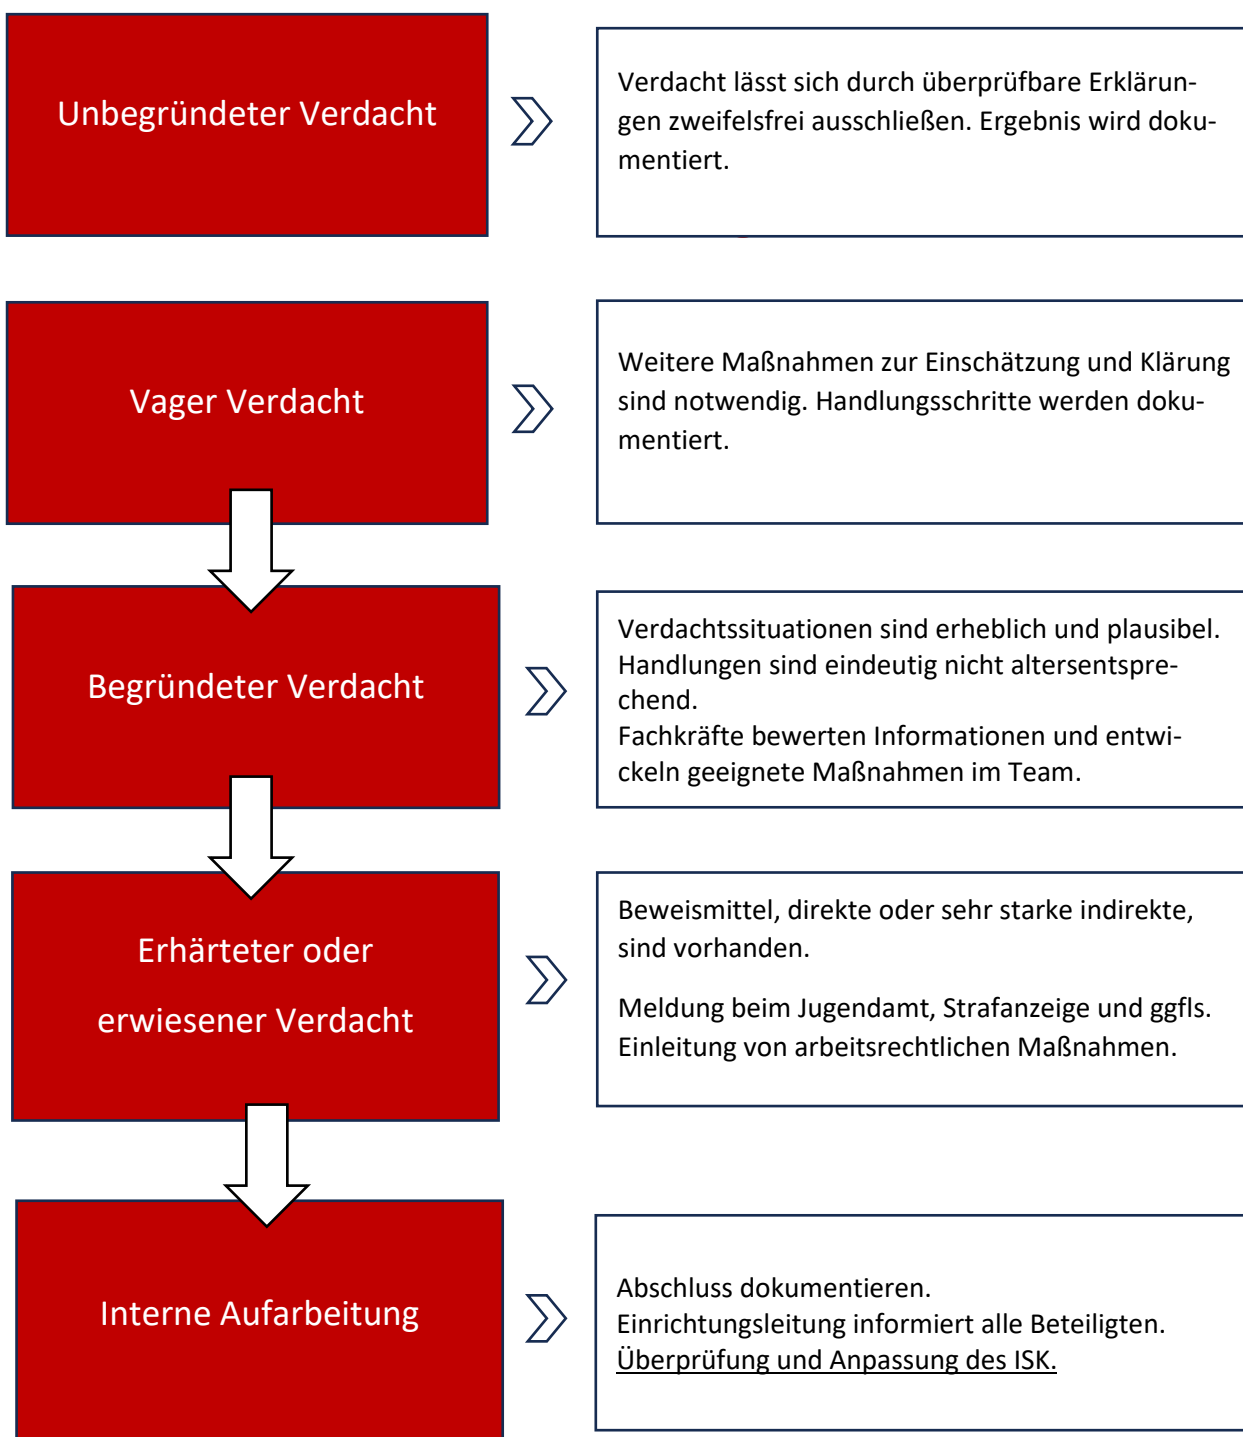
Unbegründeter Verdacht

Verdacht lässt sich durch überprüfbare Erklärungen zweifelsfrei ausschließen. Ergebnis wird dokumentiert.

Vager Verdacht

Weitere Maßnahmen zur Einschätzung und Klärung sind notwendig. Handlungsschritte werden dokumentiert.

Begründeter Verdacht

Verdachtssituationen sind erheblich und plausibel.
Handlungen sind eindeutig nicht altersentsprechend.
Fachkräfte bewerten Informationen und entwickeln geeignete Maßnahmen im Team.

Erhärteter oder erwiesener Verdacht

Beweismittel, direkte oder sehr starke indirekte, sind vorhanden.

Meldung beim Jugendamt, Strafanzeige und ggfls. Einleitung von arbeitsrechtlichen Maßnahmen.

Interne Aufarbeitung

Abschluss dokumentieren.
Einrichtungsleitung informiert alle Beteiligten.
Überprüfung und Anpassung des ISK.